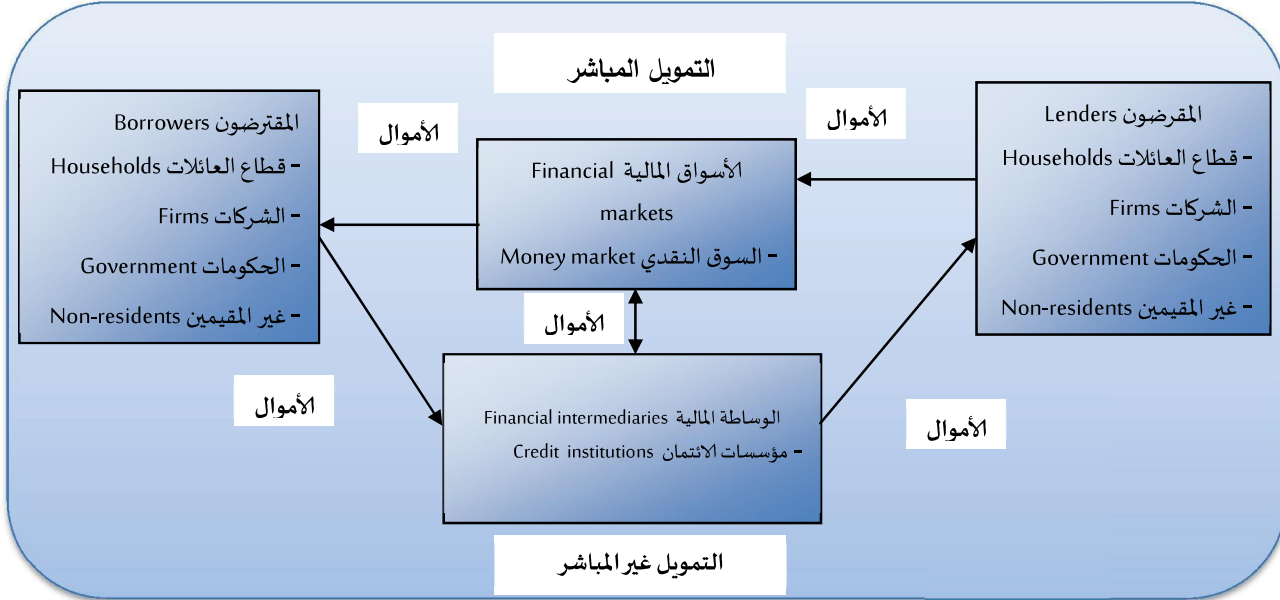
التمويل المباشر

Borrowers المقترضون
- قطاع العائلات Households
- الشركات Firms
- الحكومات Government
- غير المقيمين Non-residents

الأموال

الأسواق المالية Financial markets
- السوق النقدي Money market

الأموال

Lenders المقرضون
- قطاع العائلات Households
- الشركات Firms
- الحكومات Government
- غير المقيمين Non-residents

الأموال

الأموال

الوساطة المالية Financial intermediaries
- مؤسسات الائتمان Credit institutions

الأموال

التمويل غير المباشر